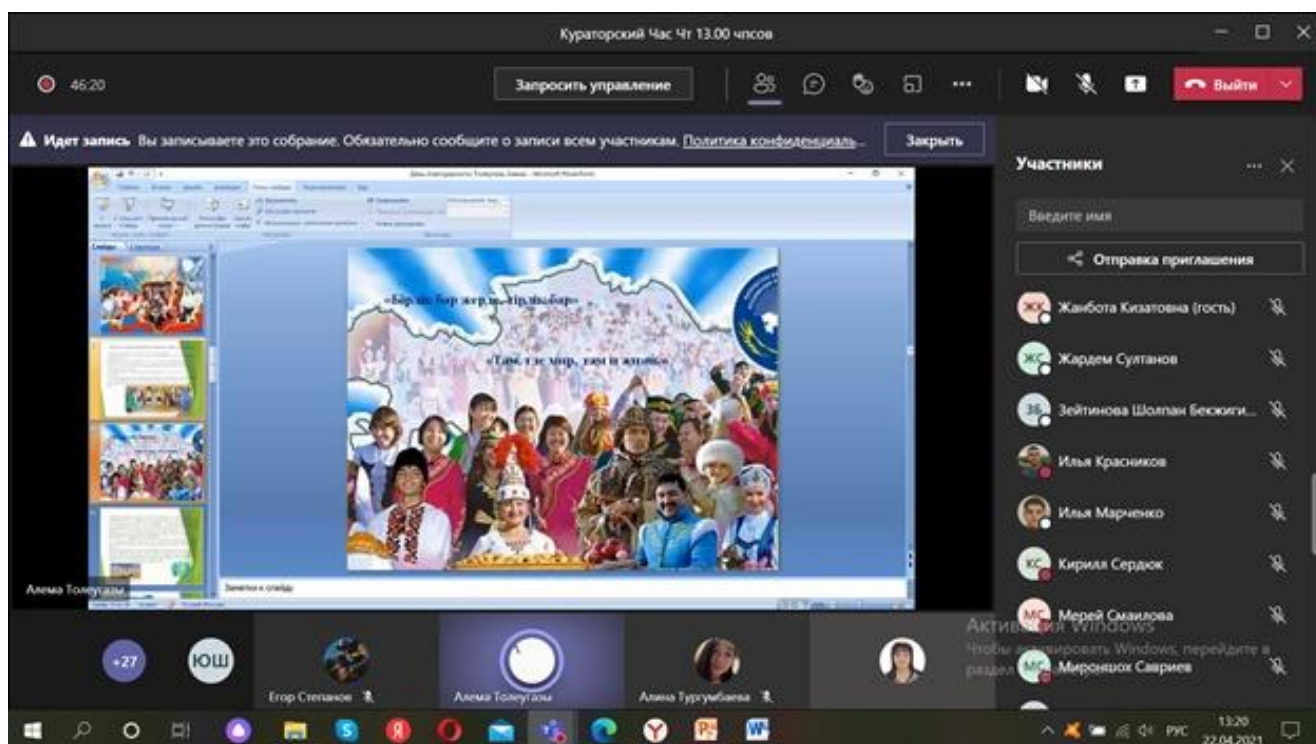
Кураторский Час Чт 13.00 чпсов

46:20

Запросить управление

Выйти

Идет запись Вы записываете это собрание. Обязательно сообщите о записи всем участникам. Политика конфиденциаль...

Закрыть

Участники

Введите имя

Отправка приглашения

ЖК Жанбота Кизатовна (гость)

ЖС Жардем Султанов

ЗБ Зейтинова Шолпан Бекжиги...

Илья Красников

Илья Марченко

КС Кирилл Сердюк

МС Мерей Смаилова

МС Мироншох Савриев

«Бір ел бір жер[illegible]»

«Там, где мир, там и жизнь»

Заметки к слайду

Алема Толеугазы

+27

ЮШ

Егор Степанов

Алема Толеугазы

Алина Тургумбаева

Активация Windows

Чтобы активировать Windows, перейдите в раздел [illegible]

РУС

13:20

22.04.2021